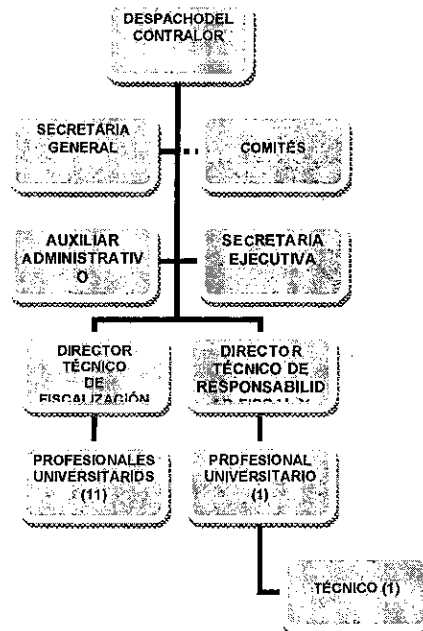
DESPACHODEL CONTRALOR

SECRETARIA GENERAL

COMITÉS

AUXILIAR ADMINISTRATIVO

SECRETARIA EJECUTIVA

DIRECTOR TÉCNICO DE FISCALIZACIÓN

DIRECTOR TÉCNICO DE RESPONSABILID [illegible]

PROFESIONALES UNIVERSITARIDS (11)

PRDFESIONAL UNIVERSITARIO (1)

TÉCNICO (1)